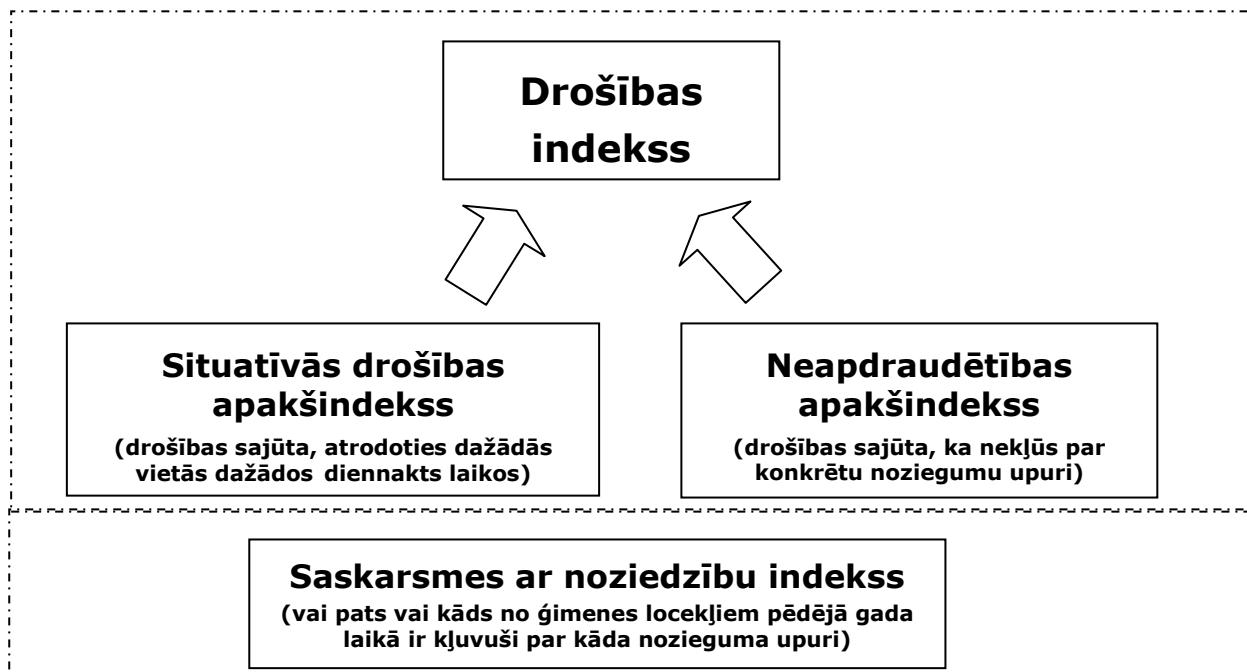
Drošības indekss

Situatīvās drošības apakšindekss
(drošības sajūta, atrodoties dažādās vietās dažādos diennakts laikos)

Neapdraudētības apakšindekss
(drošības sajūta, ka nekļūs par konkrētu noziegumu upuri)

Saskarsmes ar noziedzību indekss
(vai pats vai kāds no ģimenes locekļiem pēdējā gada laikā ir kļuvuši par kāda nozieguma upuri)